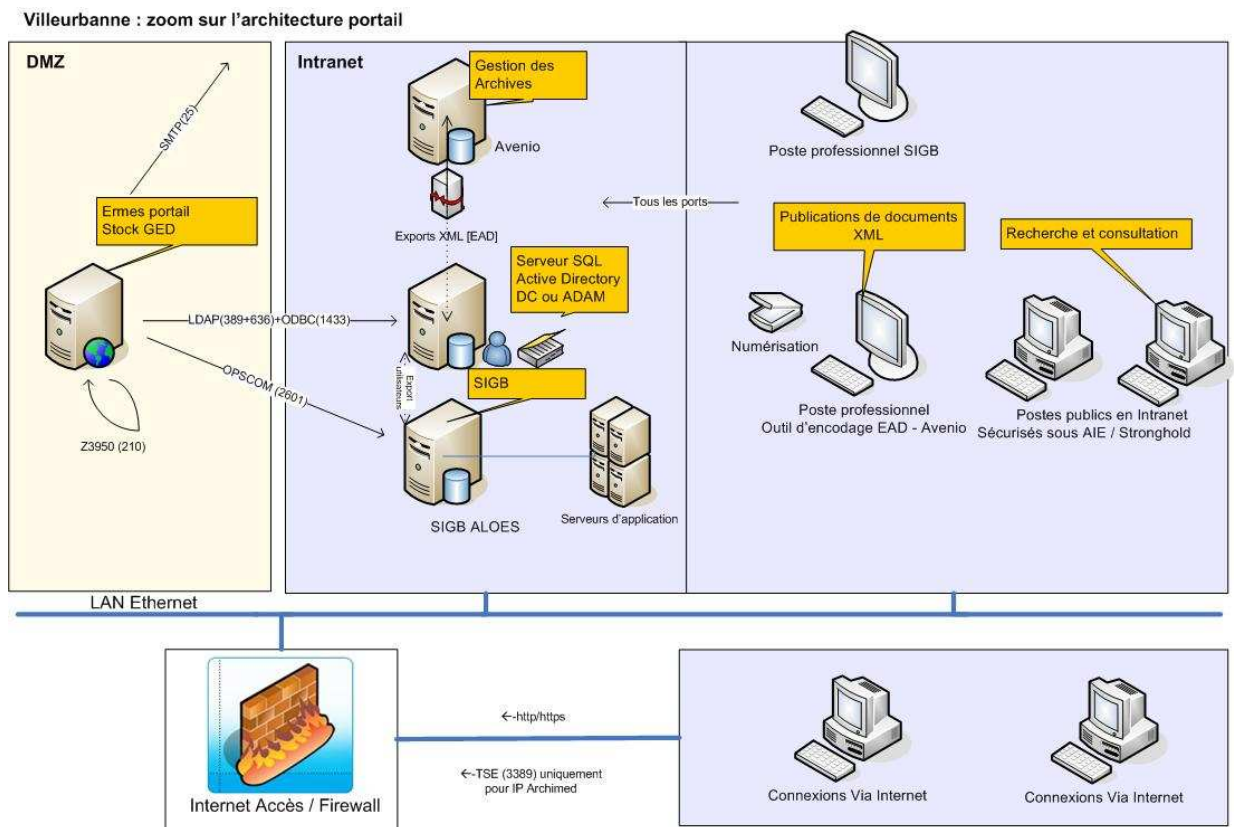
Villeurbanne : zoom sur l'architecture portail

DMZ

SMTP(25)

Ermes portail
Stock GED

Z3950 (210)

Intranet

Gestion des Archives

Avenio

Exports XML [EAD]

Serveur SQL
Active Directory
DC ou ADAM

LDAP(389+636)+ODBC(1433)

OPSCOM (2601)

Export utilisateurs

SIGB

SIGB ALOES

Serveurs d'application

Tous les ports

Poste professionnel SIGB

Publications de documents XML

Recherche et consultation

Numérisation

Poste professionnel
Outil d'encodage EAD - Avenio

Postes publics en Intranet
Sécurisés sous AIE / Stronghold

LAN Ethernet

Internet Accès / Firewall

←-http/https

←-TSE (3389) uniquement pour IP Archimed

Connexions Via Internet

Connexions Via Internet